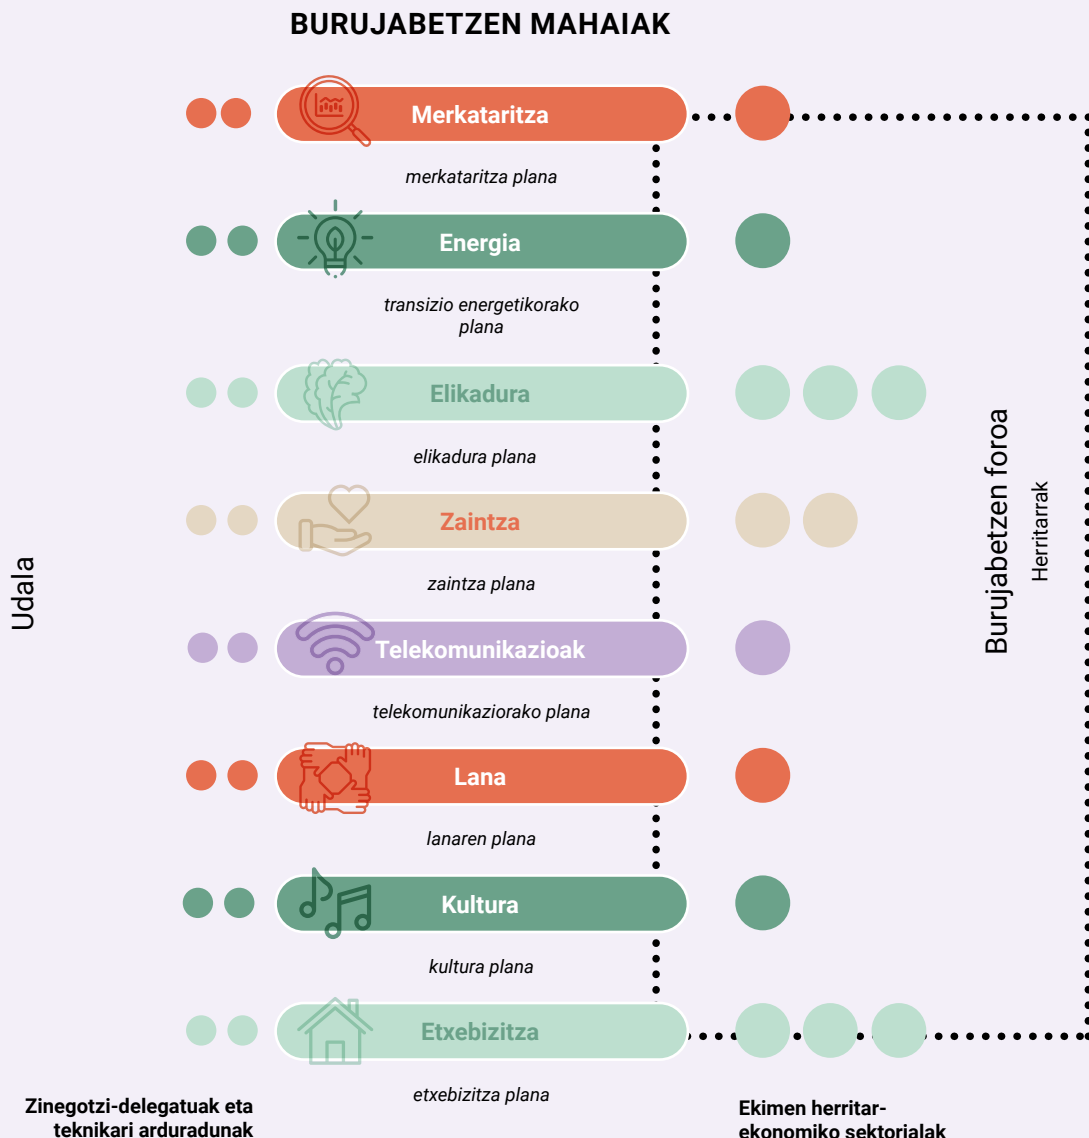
BURUJABETZEN MAHAIAK

Merkataritza

merkataritza plana

Energia

transizio energetikorako plana

Elikadura

elikadura plana

Zaintza

zaintza plana

Telekomunikazioak

telekomunikaziorako plana

Lana

lanaren plana

Kultura

kultura plana

Etxebizitza

etxebizitza plana

Udala

Burujabetzen foroa

Herritarrak

Zinegotzi-delegatuak eta teknikari arduradunak

Ekimen herritar-ekonomiko sektorialak